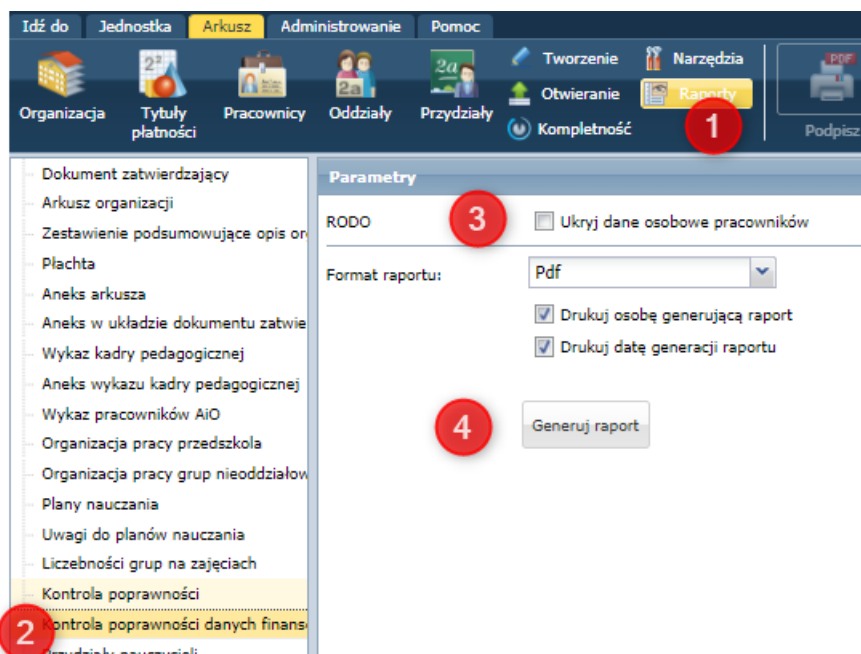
Idź do | Jednostka | Arkusz | Administrowanie | Pomoc

Organizacja
Tytuły płatności
Pracownicy
Oddziały
Przydziały
Tworzenie
Otwieranie
Kompletność
Narzędzia
Raporty
1
Podpisz

Dokument zatwierdzający
Arkusz organizacji
Zestawienie podsumowujące opis or
Płachta
Aneks arkusza
Aneks w układzie dokumentu zatwie
Wykaz kadry pedagogicznej
Aneks wykazu kadry pedagogicznej
Wykaz pracowników AiO
Organizacja pracy przedszkola
Organizacja pracy grup nieoddziałow
Plany nauczania
Uwagi do planów nauczania
Liczebności grup na zajęciach
Kontrola poprawności
2
Kontrola poprawności danych finans
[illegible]

Parametry
RODO
3
Ukryj dane osobowe pracowników
Format raportu:
Pdf
Drukuj osobę generującą raport
Drukuj datę generacji raportu
4
Generuj raport